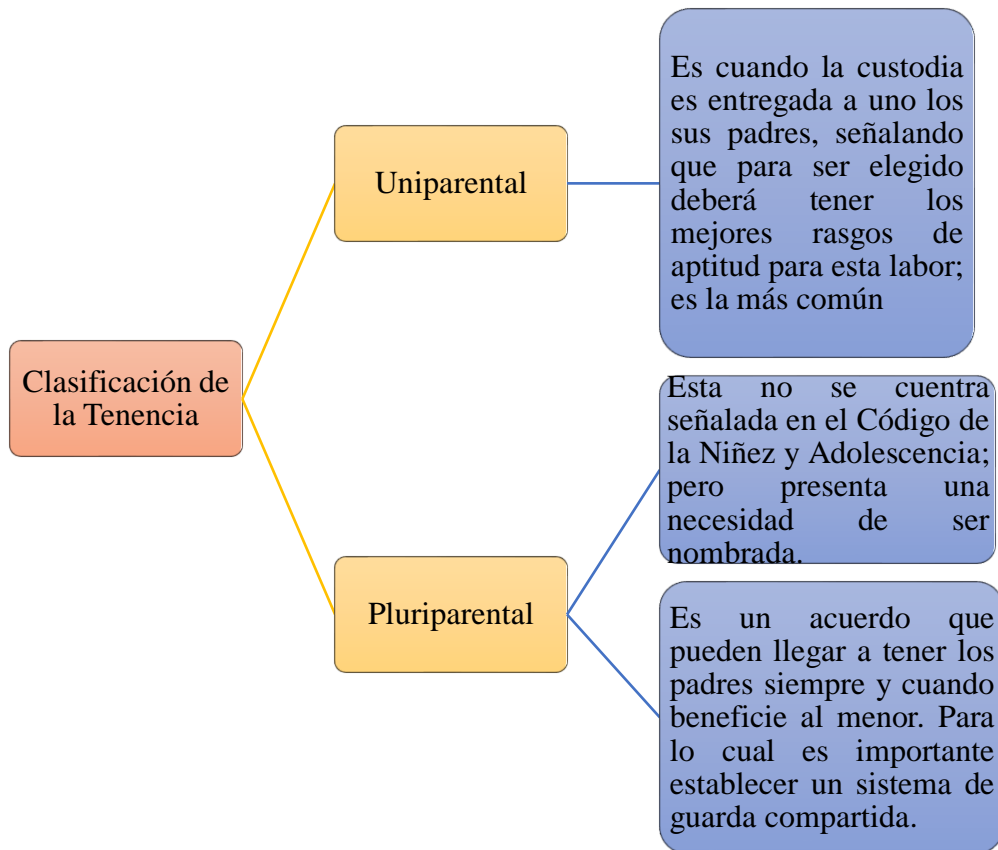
Clasificación de la Tenencia

Uniparental

Es cuando la custodia es entregada a uno los sus padres, señalando que para ser elegido deberá tener los mejores rasgos de aptitud para esta labor; es la más común

Pluriparental

Esta no se cuentra señalada en el Código de la Niñez y Adolescencia; pero presenta una necesidad de ser nombrada.

Es un acuerdo que pueden llegar a tener los padres siempre y cuando beneficie al menor. Para lo cual es importante establecer un sistema de guarda compartida.